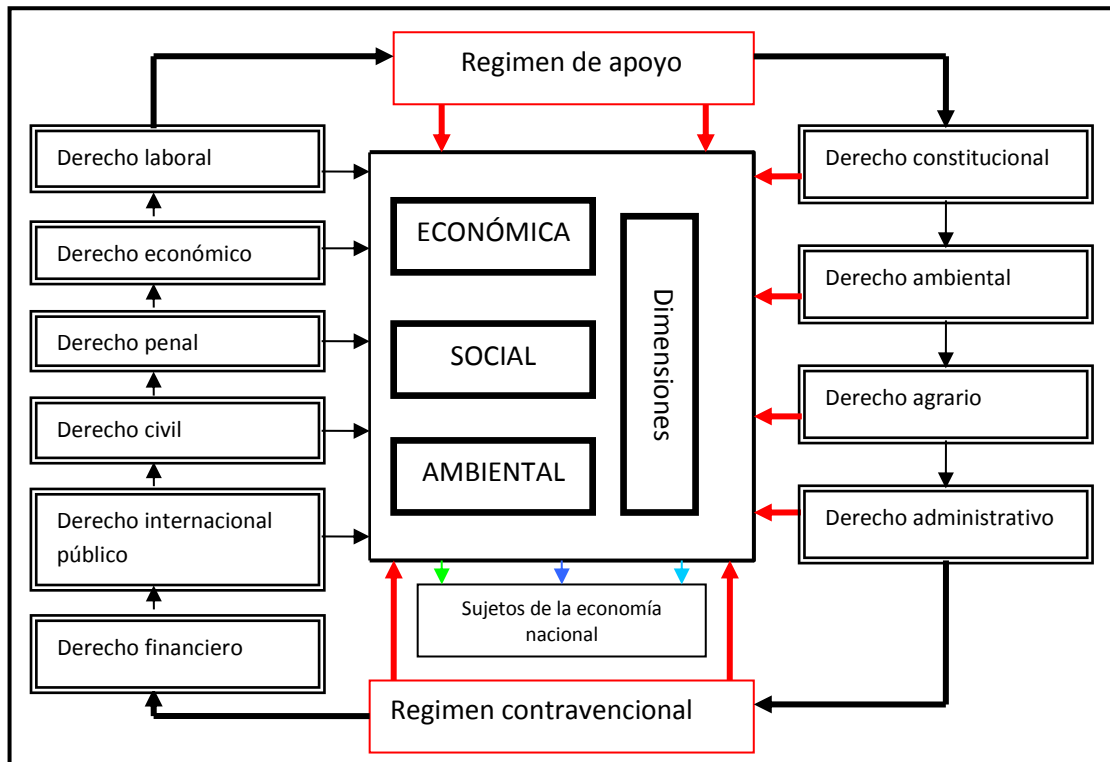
Regimen de apoyo

Derecho laboral

Derecho económico

Derecho penal

Derecho civil

Derecho internacional público

Derecho financiero

ECONÓMICA

SOCIAL

AMBIENTAL

Dimensiones

Derecho constitucional

Derecho ambiental

Derecho agrario

Derecho administrativo

Sujetos de la economía nacional

Regimen contravencional